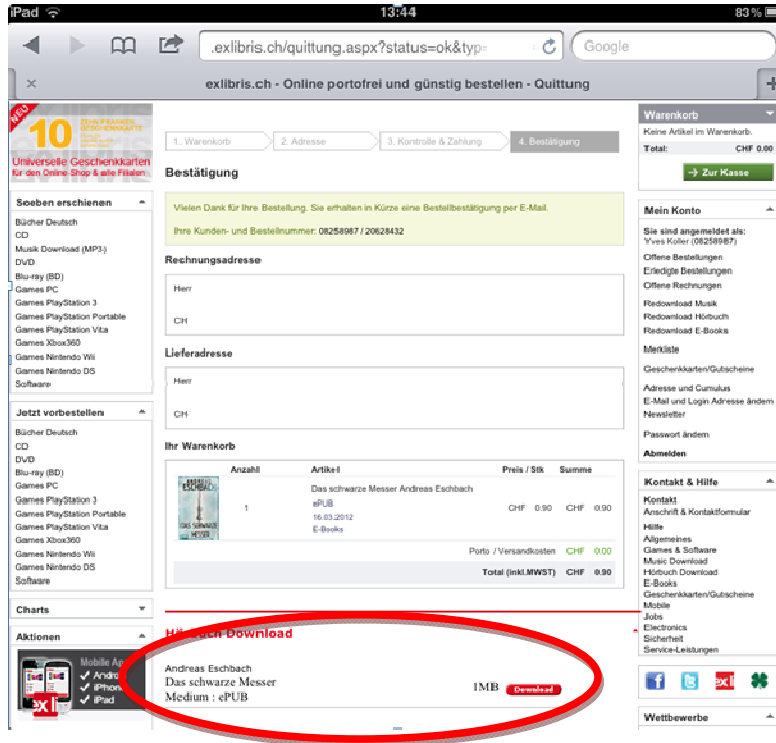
iPad 13:44 83 %

.exlibris.ch/quittung.aspx?status=ok&typ= Google

exlibris.ch - Online portofrei und günstig bestellen - Quittung

NEU
10
Universelle Geschenkkarten
für den Online-Shop & alle Filialen

Soeben erschienen
Bücher Deutsch
CD
Musik Download (MP3)
DVD
Blu-ray (BD)
Games PC
Games PlayStation 3
Games PlayStation Portable
Games PlayStation Vita
Games Xbox360
Games Nintendo Wii
Games Nintendo DS
Software

Jetzt vorbestellen
Bücher Deutsch
CD
DVD
Blu-ray (BD)
Games PC
Games PlayStation 3
Games PlayStation Portable
Games PlayStation Vita
Games Xbox360
Games Nintendo Wii
Games Nintendo DS
Software

Charts

Aktionen
Mobile Ap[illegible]
Andro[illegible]
iPhon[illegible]
iPad

1. Warenkorb 2. Adresse 3. Kontrolle & Zahlung 4. Bestätigung

Bestätigung

Vielen Dank für Ihre Bestellung. Sie erhalten in Kürze eine Bestellbestätigung per E-Mail.

Ihre Kunden- und Bestellnummer: 08258987 / 20628432

Rechnungsadresse
Herr
CH

Lieferadresse
Herr
CH

Ihr Warenkorb

| | Anzahl | Artikel | Preis / Stk | Summe |
|---|---|---|---|---|
| | 1 | Das schwarze Messer Andreas Eschbach ePUB 16.03.2012 E-Books | CHF 0.90 | CHF 0.90 |
| | | Porto / Versandkosten | CHF | 0.00 |
| | | Total (inkl. MWST) | CHF | 0.90 |

Hörbuch Download

Andreas Eschbach
Das schwarze Messer
Medium : ePUB
1MB Download

Warenkorb
Keine Artikel im Warenkorb.
Total: CHF 0.00
Zur Kasse

Mein Konto
Sie sind angemeldet als:
Yves Koller (08258987)
Offene Bestellungen
Erledigte Bestellungen
Offene Rechnungen
Redownload Musik
Redownload Hörbuch
Redownload E-Books
Merkliste
Geschenkkarten/Gutscheine
Adresse und Cumulus
E-Mail und Login Adresse ändern
Newsletter
Passwort ändern
Abmelden

Kontakt & Hilfe
Kontakt
Anschrift & Kontaktformular
Hilfe
Allgemeines
Games & Software
Music Download
Hörbuch Download
E-Books
Geschenkkarten/Gutscheine
Mobile
Jobs
Electronics
Sicherheit
Service-Leistungen

exl

Wettbewerbe